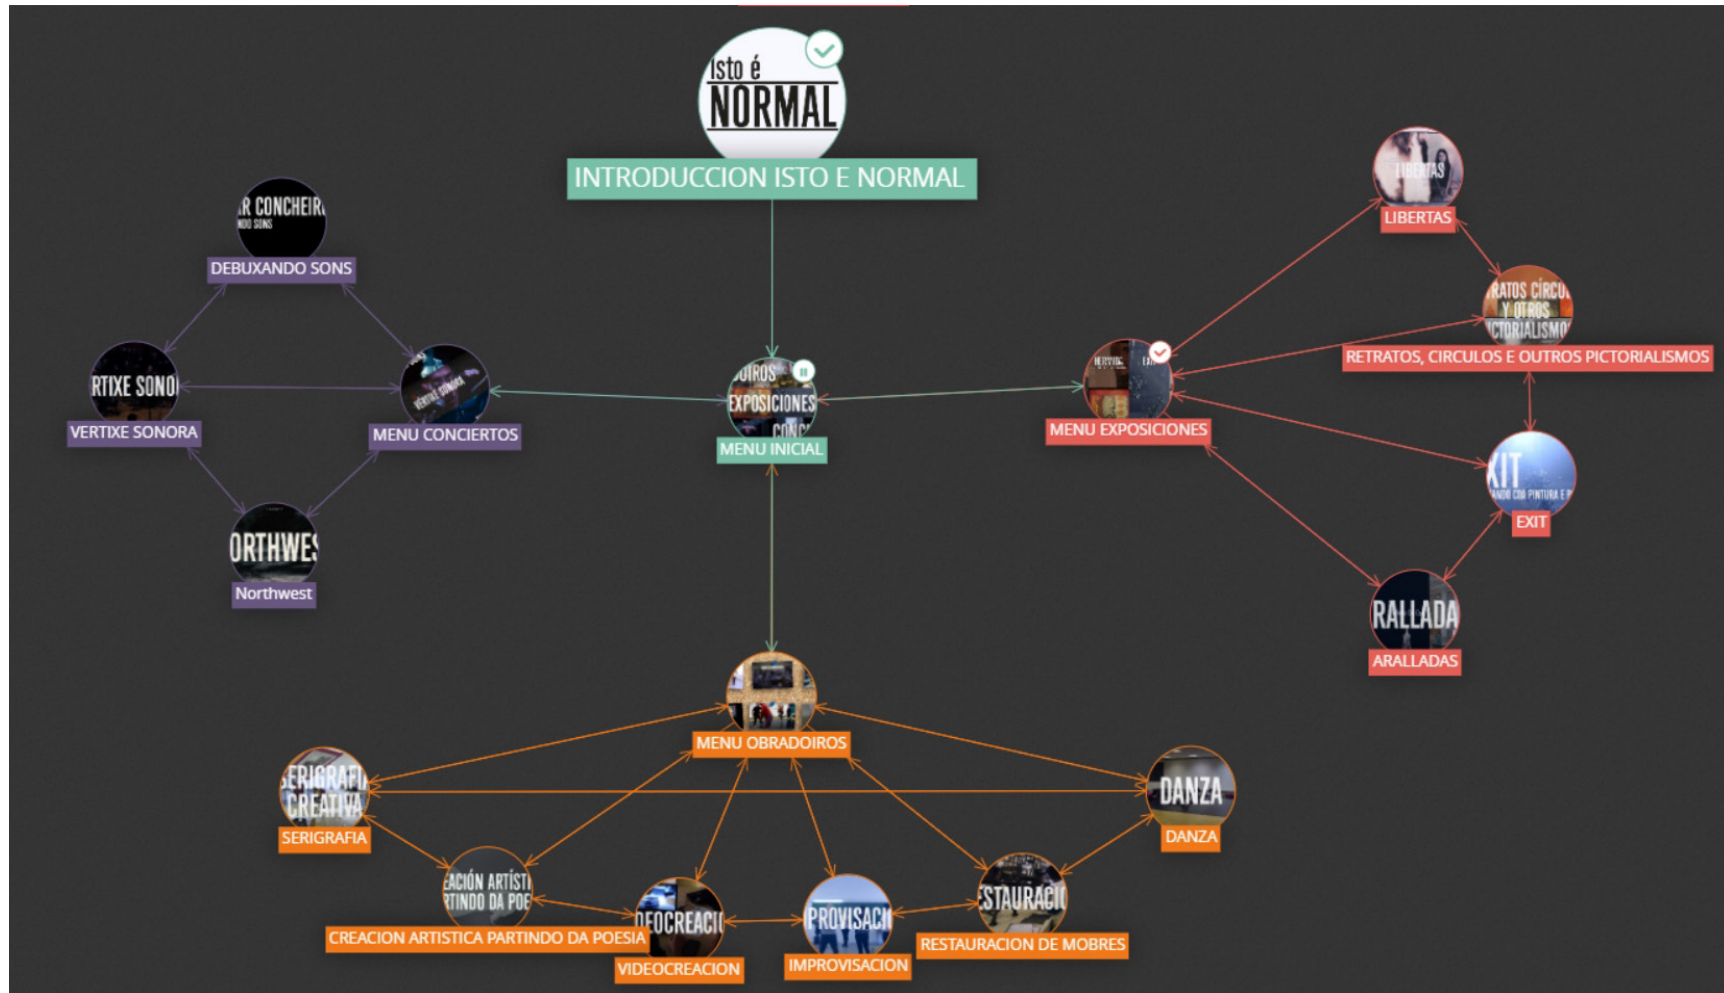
Isto é
NORMAL
INTRODUCCION ISTO E NORMAL

R CONCHEIR
DEBUXANDO SONS
RTIXE SONO
VERTIXE SONORA
MENU CONCIERTOS
ORTHWES
Northwest

OIROS
EXPOSICIONES
CONC
MENU INICIAL

MENU EXPOSICIONES
LIBERTAS
LIBERTAS
RATOS CÍRCU
Y OTROS
CTORIALISMO
RETRATOS, CIRCULOS E OUTROS PICTORIALISMOS
XIT
EXIT
RALLADA
ARALLADAS

MENU OBRADOIROS
ERIGRAFI
CREATIVA
SERIGRAFIA
DANZA
DANZA
EACIÓN ARTÍSTI
RTINDO DA POE
CREACION ARTISTICA PARTINDO DA POESIA
DEOCREACI
VIDEOCREACION
PROVISACI
IMPROVISACION
STAURACI
RESTAURACION DE MOBRES